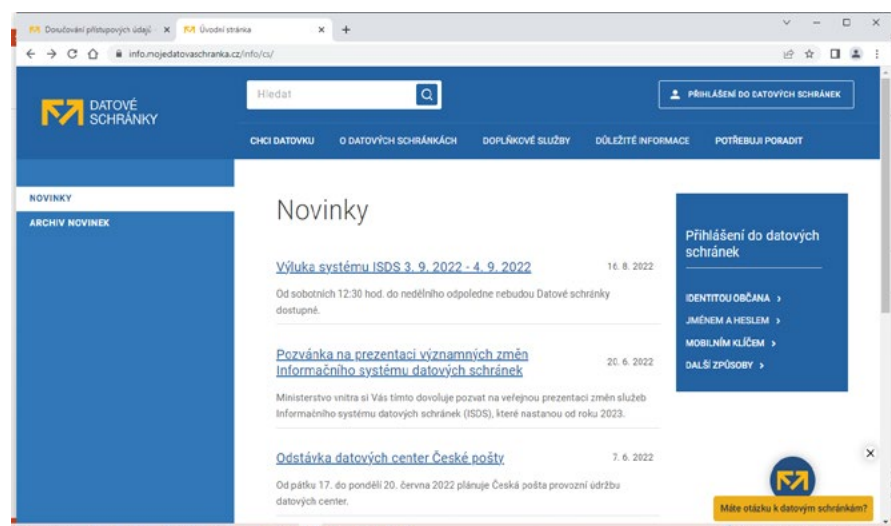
Doručování přístupových údajů ×
Úvodní stránka ×
+

info.mojedatovaschranka.cz/info/cs/

DATOVÉ SCHRÁNKY

Hledat

PŘIHLÁŠENÍ DO DATOVÝCH SCHRÁNEK

CHCI DATOVKU
O DATOVÝCH SCHRÁNKÁCH
DOPLŇKOVÉ SLUŽBY
DŮLEŽITÉ INFORMACE
POTŘEBUJI PORADIT

NOVINKY
ARCHIV NOVINEK

Novinky

Výluka systému ISDS 3. 9. 2022 - 4. 9. 2022
16. 8. 2022
Od sobotních 12:30 hod. do nedělního odpoledne nebudou Datové schránky dostupné.

Pozvánka na prezentaci významných změn Informačního systému datových schránek
20. 6. 2022
Ministerstvo vnitra si Vás tímto dovoluje pozvat na veřejnou prezentaci změn služeb Informačního systému datových schránek (ISDS), které nastanou od roku 2023.

Odstávka datových center České pošty
7. 6. 2022
Od pátku 17. do pondělí 20. června 2022 plánuje Česká pošta provozní údržbu datových center.

Přihlášení do datových schránek
IDENTITOU OBČANA ›
JMÉNEM A HESLEM ›
MOBILNÍM KLÍČEM ›
DALŠÍ ZPŮSOBY ›

Máte otázku k datovým schránkám?